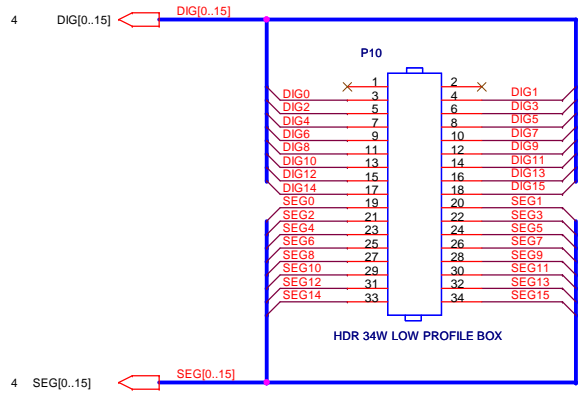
4 DIG[0..15]

DIG[0..15]

P10

| | | | |
|---|---|---|---|
| | 1 | 2 | |
| DIG0 | 3 | 4 | DIG1 |
| DIG2 | 5 | 6 | DIG3 |
| DIG4 | 7 | 8 | DIG5 |
| DIG6 | 9 | 10 | DIG7 |
| DIG8 | 11 | 12 | DIG9 |
| DIG10 | 13 | 14 | DIG11 |
| DIG12 | 15 | 16 | DIG13 |
| DIG14 | 17 | 18 | DIG15 |
| SEG0 | 19 | 20 | SEG1 |
| SEG2 | 21 | 22 | SEG3 |
| SEG4 | 23 | 24 | SEG5 |
| SEG6 | 25 | 26 | SEG7 |
| SEG8 | 27 | 28 | SEG9 |
| SEG10 | 29 | 30 | SEG11 |
| SEG12 | 31 | 32 | SEG13 |
| SEG14 | 33 | 34 | SEG15 |

HDR 34W LOW PROFILE BOX

4 SEG[0..15]

SEG[0..15]